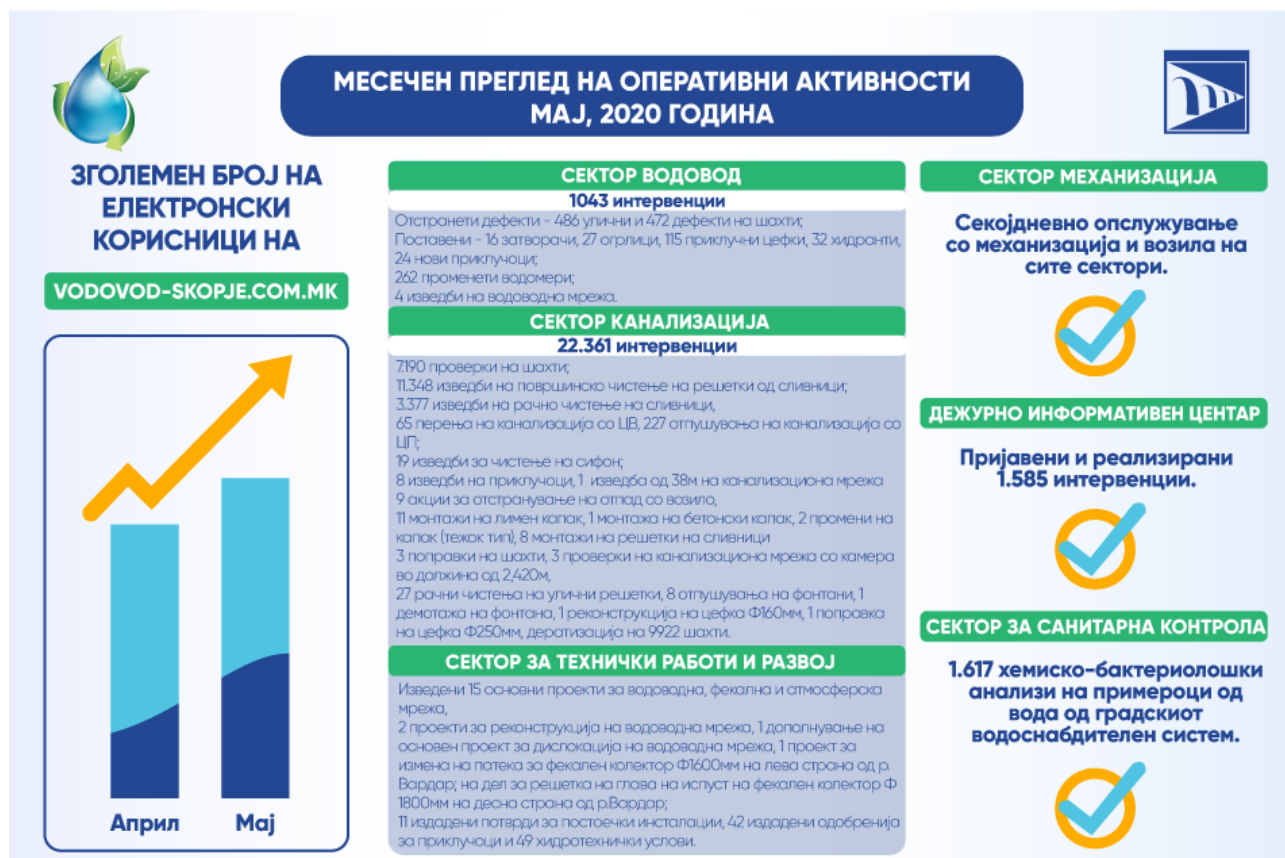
МЕСЕЧЕН ПРЕГЛЕД НА ОПЕРАТИВНИ АКТИВНОСТИ
МАЈ, 2020 ГОДИНА

ЗГОЛЕМЕН БРОЈ НА ЕЛЕКТРОНСКИ КОРИСНИЦИ НА

VODOVOD-SKOPJE.COM.MK

Април
Мај

СЕКТОР ВОДОВОД
1043 интервенции
Отстранети дефекти - 486 улични и 472 дефекти на шахти;
Поставени - 16 затворачи, 27 оглрлици, 115 приклучни цефки, 32 хидранти, 24 нови приклучоци;
262 променети водомери;
4 изведби на водоводна мрежа.

СЕКТОР КАНАЛИЗАЦИЈА
22.361 интервенции
7.190 проверки на шахти;
11.348 изведби на површинско чистење на решетки од сливници;
3.377 изведби на рачно чистење на сливници,
65 перења на канализација со ЦВ, 227 отпушувања на канализација со ЦП;
19 изведби за чистење на сифон;
8 изведби на приклучоци, 1 изведба од 38м на канализациона мрежа
9 акции за отстранување на отпад со возило,
11 монтажи на лимен капак, 1 монтажа на бетонски капак, 2 промени на капак (тежок тип), 8 монтажи на решетки на сливници
3 поправки на шахти, 3 проверки на канализациона мрежа со камера во должина од 2,420м,
27 рачни чистења на улични решетки, 8 отпушувања на фонтани, 1 демотажа на фонтана, 1 реконструкција на цефка Ф160мм, 1 поправка на цефка Ф250мм, дератизација на 9922 шахти.

СЕКТОР ЗА ТЕХНИЧКИ РАБОТИ И РАЗВОЈ
Изведени 15 основни проекти за водоводна, фекална и атмосферска мрежа,
2 проекти за реконструкција на водоводна мрежа, 1 дополнување на основен проект за дислокација на водоводна мрежа, 1 проект за измена на патека за фекален колектор Ф1600мм на лева страна од р. Вардар; на дел за решетка на глава на испуст на фекален колектор Ф 1800мм на десна страна од р.Вардар;
11 издадени потврди за постоечки инсталации, 42 издадени одобренија за приклучоци и 49 хидротехнички услови.

СЕКТОР МЕХАНИЗАЦИЈА
Секојдневно опслужување со механизација и возила на сите сектори.

ДЕЖУРНО ИНФОРМАТИВЕН ЦЕНТАР
Пријавени и реализирани 1.585 интервенции.

СЕКТОР ЗА САНИТАРНА КОНТРОЛА
1.617 хемиско-бактериолошки анализи на примероци од вода од градскиот водоснабдителен систем.